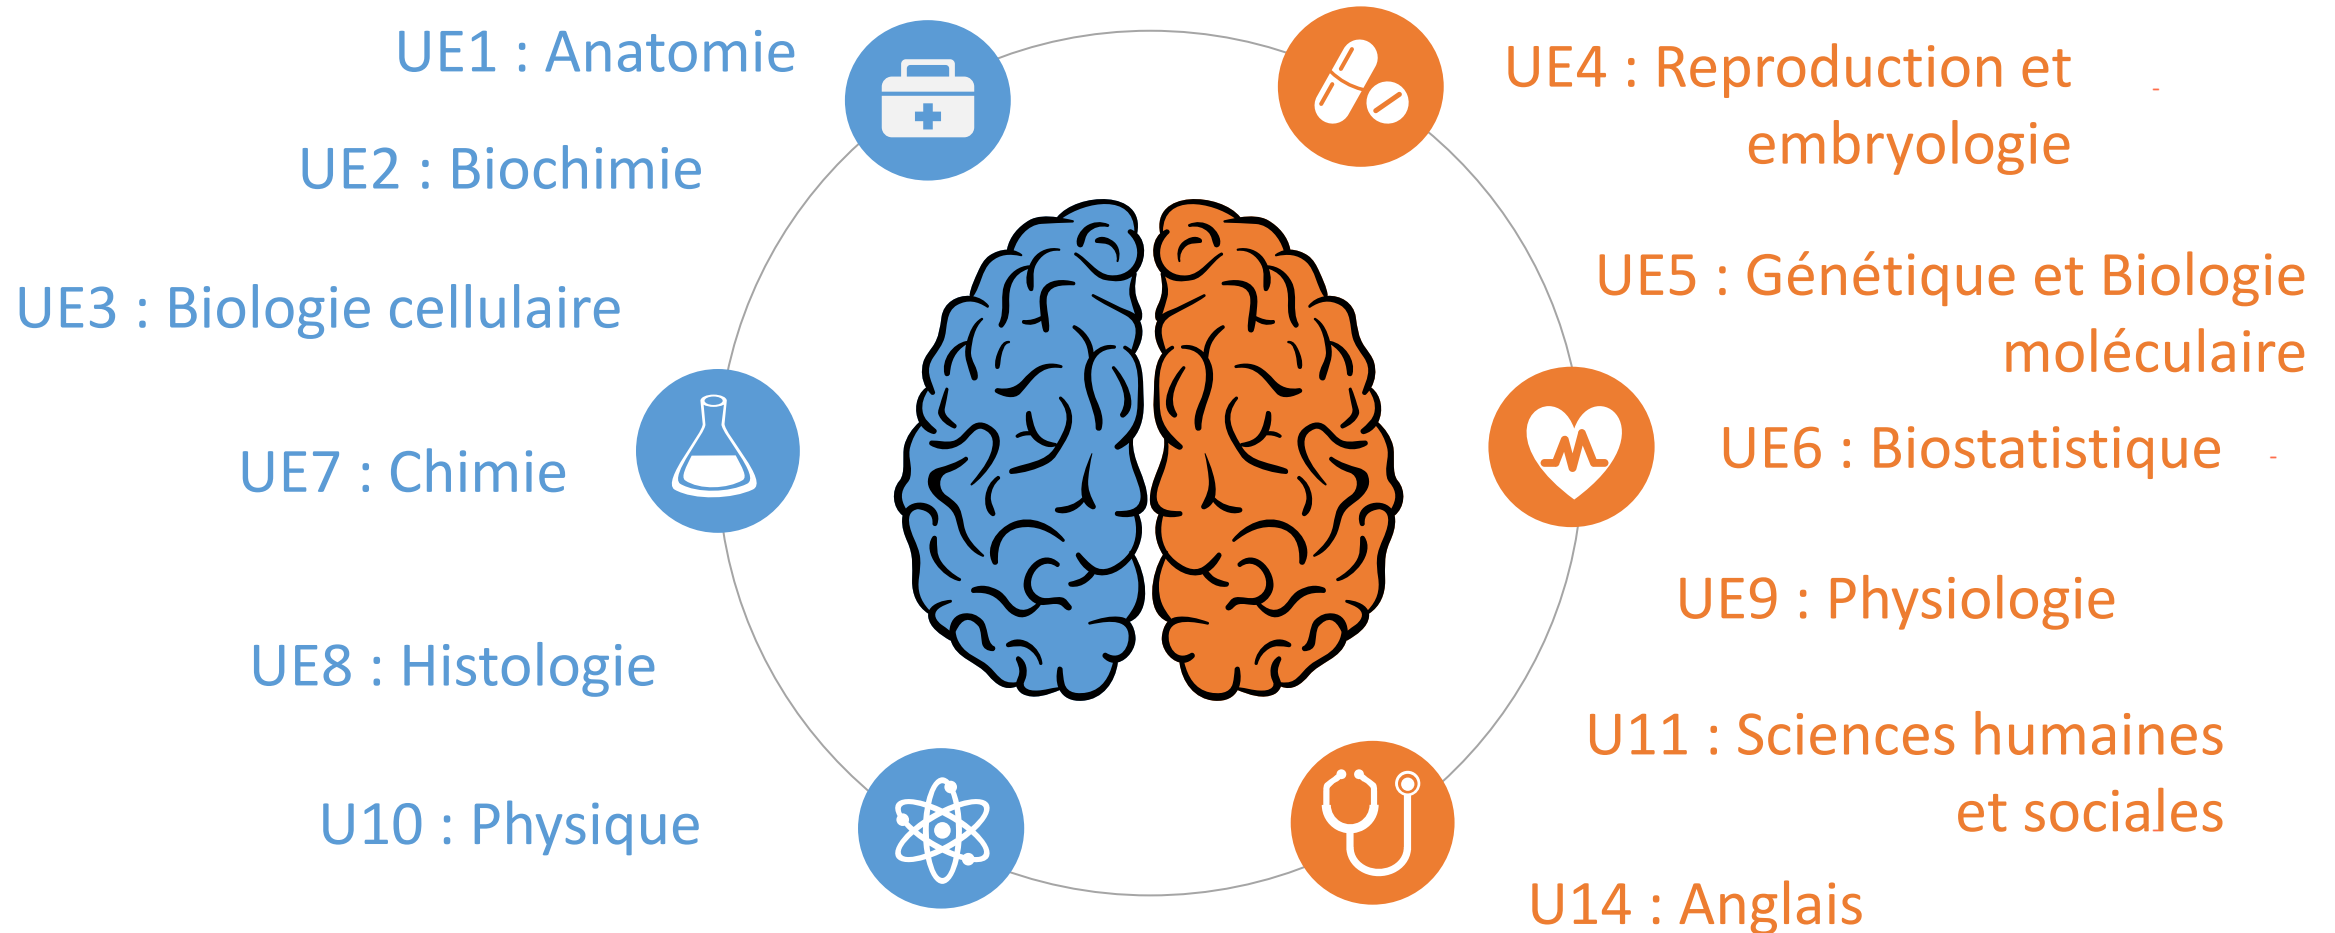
UE1 : Anatomie

UE2 : Biochimie

UE3 : Biologie cellulaire

UE7 : Chimie

UE8 : Histologie

U10 : Physique

UE4 : Reproduction et embryologie

UE5 : Génétique et Biologie moléculaire

UE6 : Biostatistique

UE9 : Physiologie

U11 : Sciences humaines et sociales

U14 : Anglais